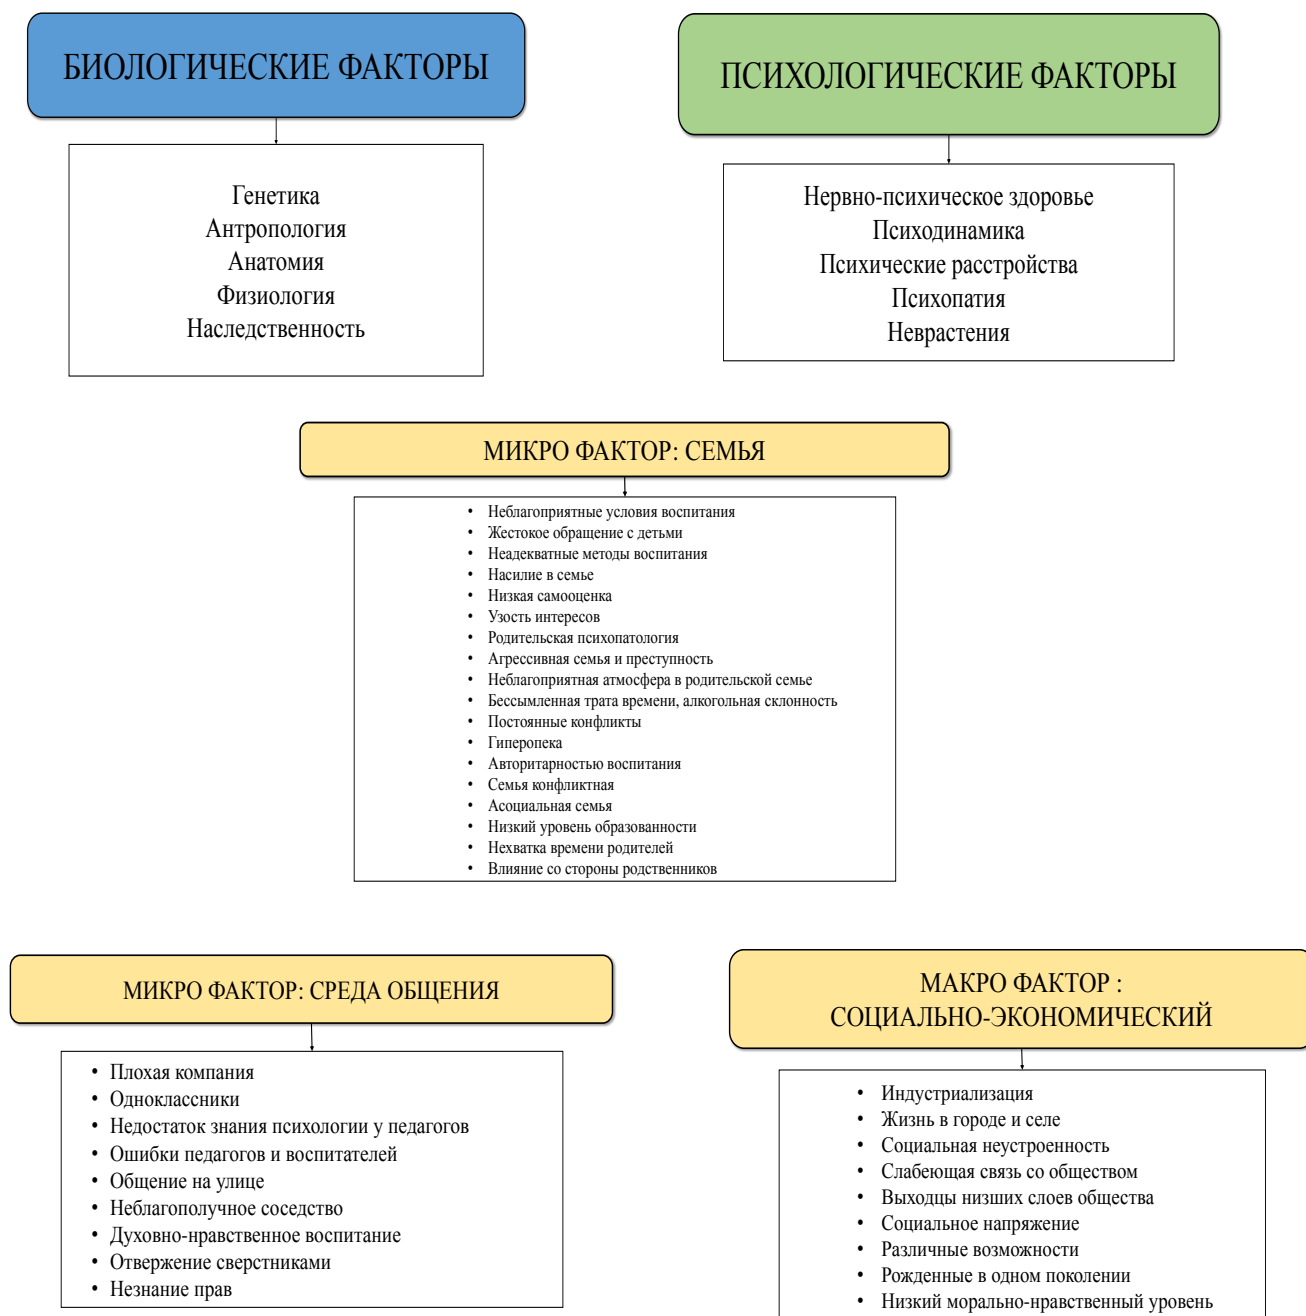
БИОЛОГИЧЕСКИЕ ФАКТОРЫ

Генетика
Антропология
Анатомия
Физиология
Наследственность

ПСИХОЛОГИЧЕСКИЕ ФАКТОРЫ

Нервно-психическое здоровье
Психодинамика
Психические расстройства
Психопатия
Неврастения

МИКРО ФАКТОР: СЕМЬЯ

• Неблагоприятные условия воспитания
• Жестокое обращение с детьми
• Неадекватные методы воспитания
• Насилие в семье
• Низкая самооценка
• Узость интересов
• Родительская психопатология
• Агрессивная семья и преступность
• Неблагоприятная атмосфера в родительской семье
• Бессмысленная трата времени, алкогольная склонность
• Постоянные конфликты
• Гиперопека
• Авторитарностью воспитания
• Семья конфликтная
• Асоциальная семья
• Низкий уровень образованности
• Нехватка времени родителей
• Влияние со стороны родственников

МИКРО ФАКТОР: СРЕДА ОБЩЕНИЯ

• Плохая компания
• Одноклассники
• Недостаток знания психологии у педагогов
• Ошибки педагогов и воспитателей
• Общение на улице
• Неблагополучное соседство
• Духовно-нравственное воспитание
• Отвержение сверстниками
• Незнание прав

МАКРО ФАКТОР :
СОЦИАЛЬНО-ЭКОНОМИЧЕСКИЙ

• Индустриализация
• Жизнь в городе и селе
• Социальная неустроенность
• Слабеющая связь со обществом
• Выходцы низших слоев общества
• Социальное напряжение
• Различные возможности
• Рожденные в одном поколении
• Низкий морально-нравственный уровень